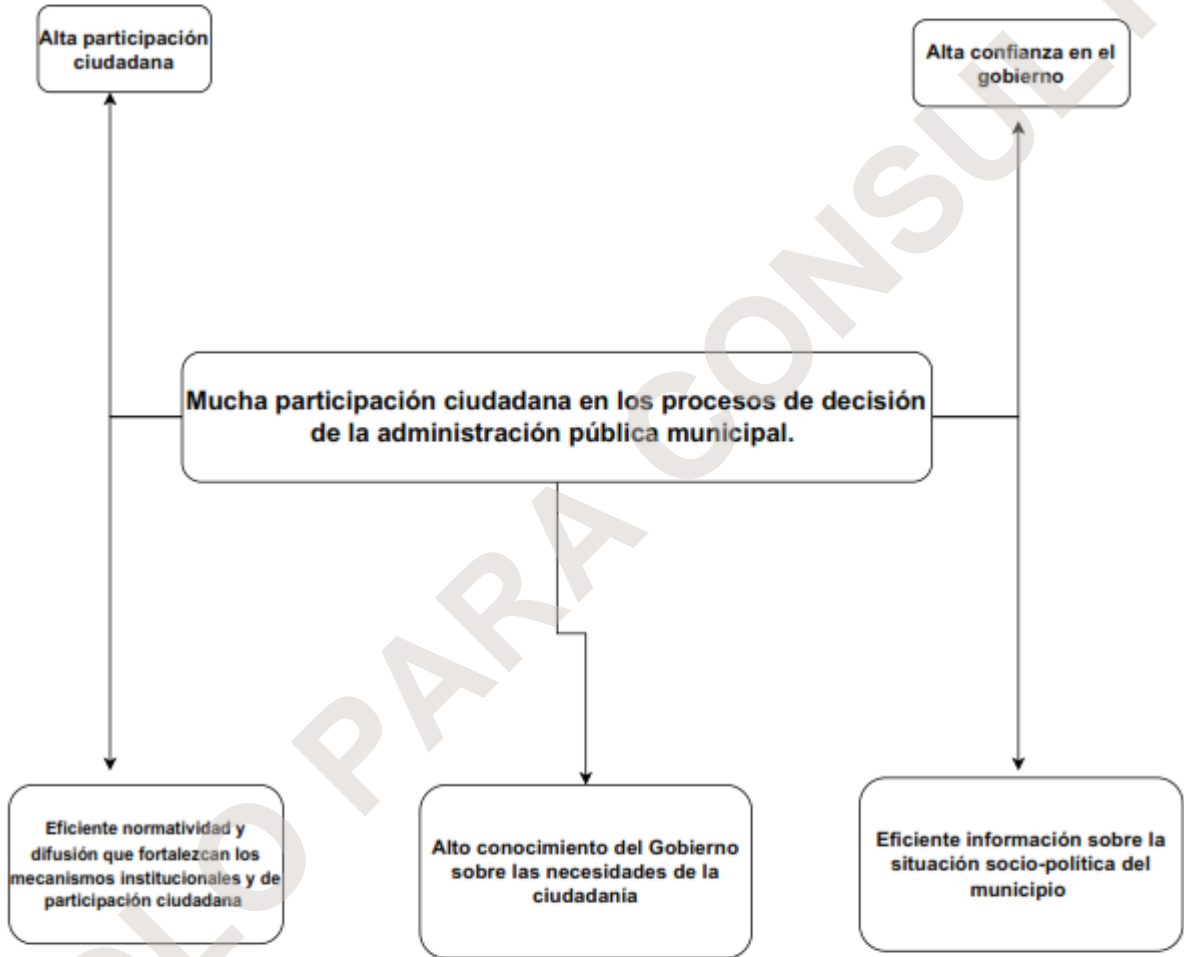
Alta participación ciudadana

Alta confianza en el gobierno

Mucha participación ciudadana en los procesos de decisión de la administración pública municipal.

Eficiente normatividad y difusión que fortalezcan los mecanismos institucionales y de participación ciudadana

Alto conocimiento del Gobierno sobre las necesidades de la ciudadanía

Eficiente información sobre la situación socio-política del municipio

SOLO PARA CONSULTA